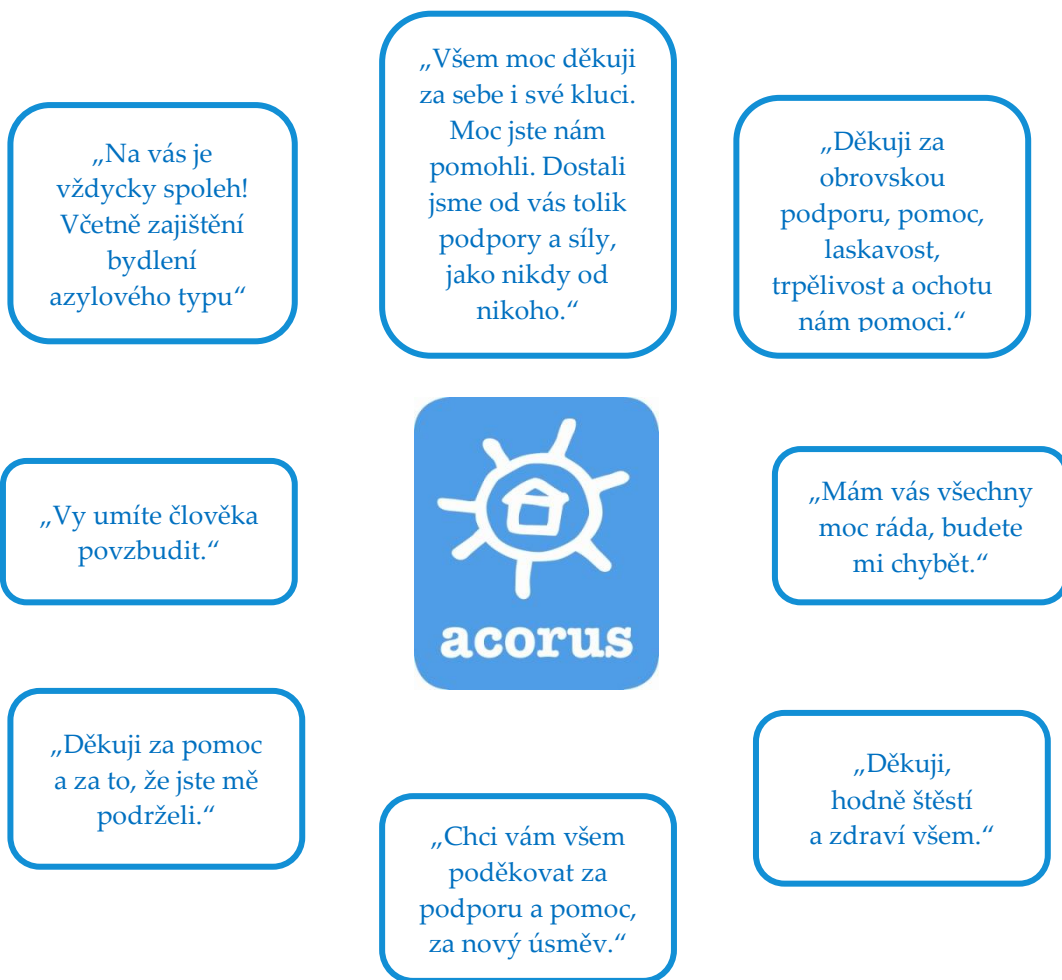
„Na vás je vždycky spoleh! Včetně zajištění bydlení azylového typu“

„Všem moc děkuji za sebe i své kluci. Moc jste nám pomohli. Dostali jsme od vás tolik podpory a síly, jako nikdy od nikoho.“

„Děkuji za obrovskou podporu, pomoc, laskavost, trpělivost a ochotu nám pomoci.“

„Vy umíte člověka povzbudit.“

acorus

„Mám vás všechny moc ráda, budete mi chybět.“

„Děkuji za pomoc a za to, že jste mě podrželi.“

„Chci vám všem poděkovat za podporu a pomoc, za nový úsměv.“

„Děkuji, hodně štěstí a zdraví všem.“